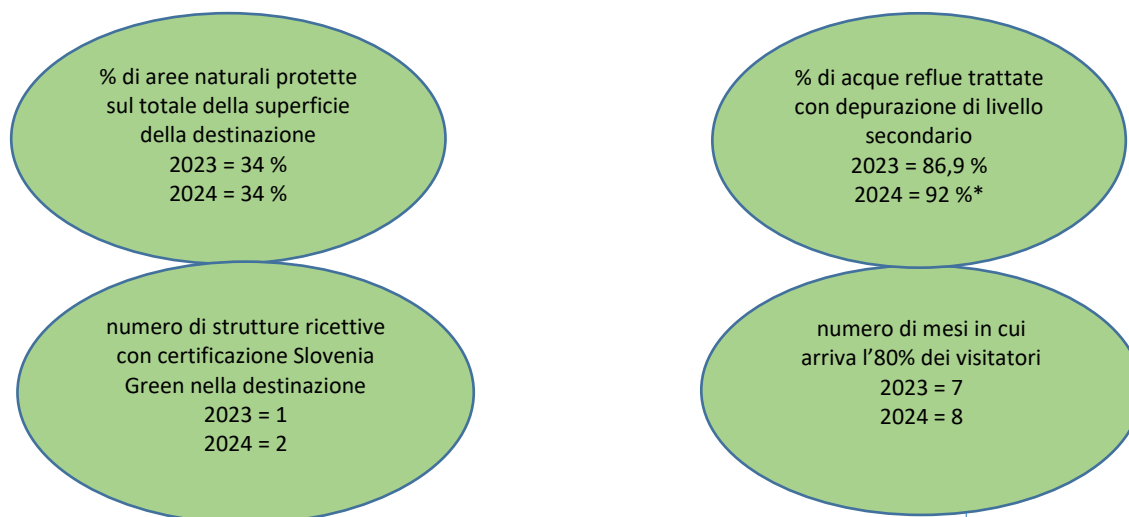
% di aree naturali protette sul totale della superficie della destinazione
2023 = 34 %
2024 = 34 %

% di acque reflue trattate con depurazione di livello secondario
2023 = 86,9 %
2024 = 92 %*

numero di strutture ricettive con certificazione Slovenia Green nella destinazione
2023 = 1
2024 = 2

numero di mesi in cui arriva l’80% dei visitatori
2023 = 7
2024 = 8